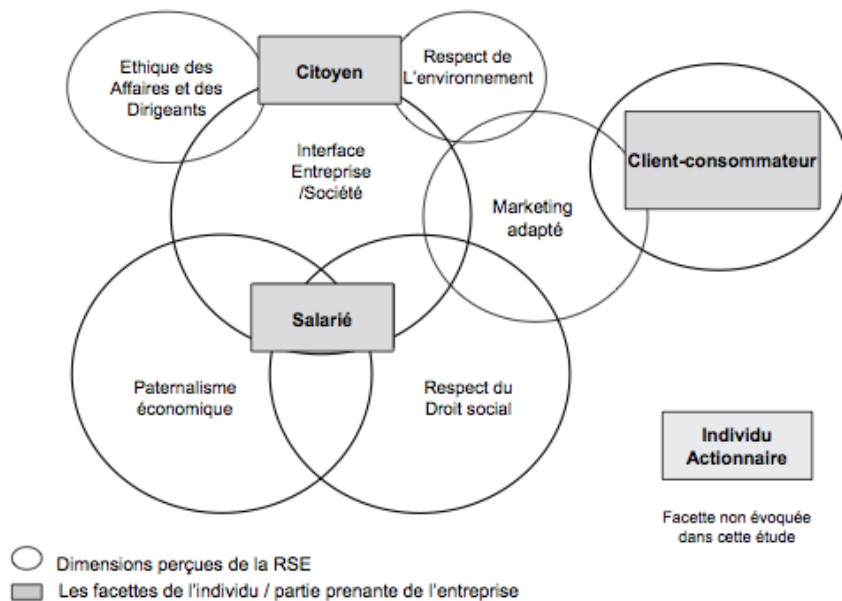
Ethique des Affaires et des Dirigeants

Citoyen

Respect de L'environnement

Interface Entreprise /Société

Client-consommateur

Marketing adapté

Salarié

Paternalisme économique

Respect du Droit social

Individu Actionnaire

Facette non évoquée dans cette étude

Dimensions perçues de la RSE

Les facettes de l'individu / partie prenante de l'entreprise